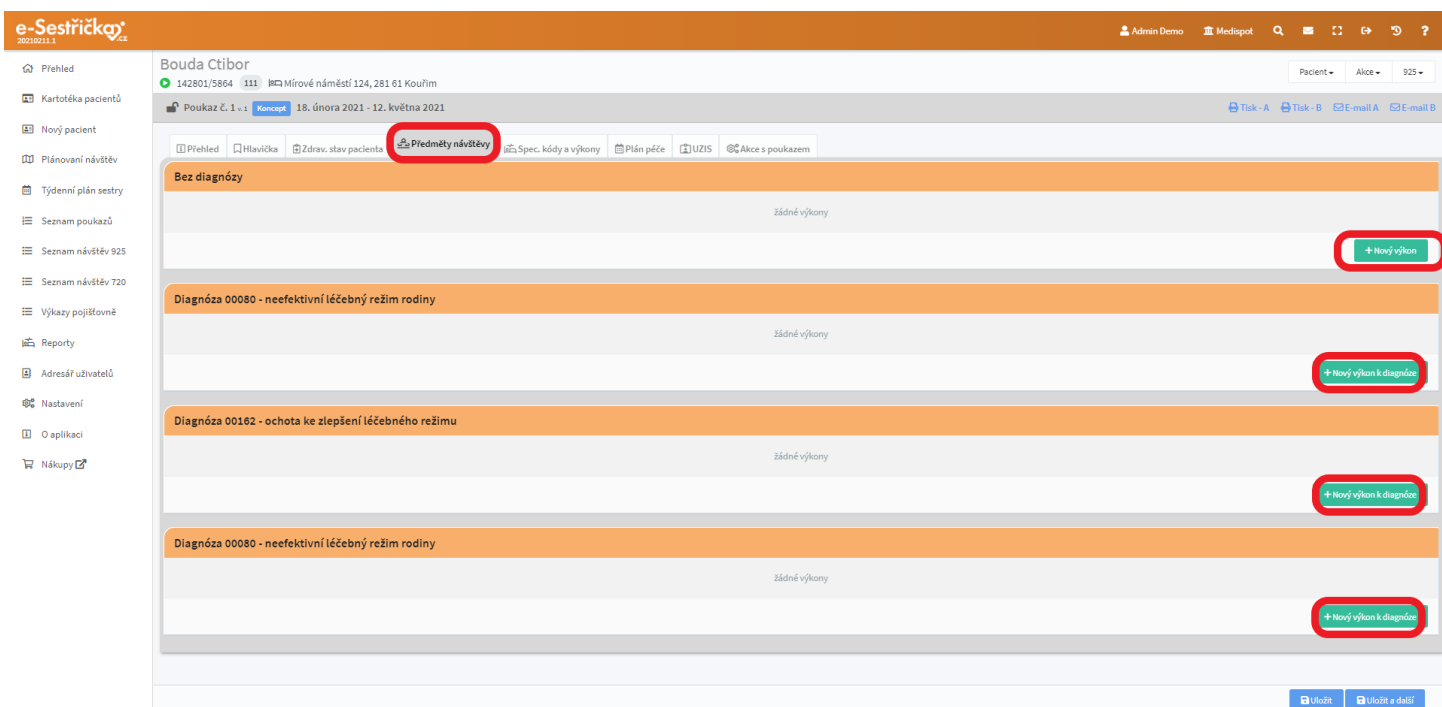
e-Sestřička.cz
20210211.1

Admin Demo  Medispot

Přehled
Kartotéka pacientů
Nový pacient
Plánovaní návštěv
Týdenní plán sestry
Seznam poukazů
Seznam návštěv 925
Seznam návštěv 720
Výkazy pojišťovně
Reporty
Adresář uživatelů
Nastavení
O aplikaci
Nákupy

Bouda Ctibor
142801/5864 111 Mírové náměstí 124, 281 61 Kouřim

Pacient Akce 925

Poukaz č. 1 v.1 Koncept 18. února 2021 - 12. května 2021

Tisk - A Tisk - B E-mail A E-mail B

Přehled | Hlavička | Zdrav. stav pacienta | Předměty návštěvy | Spec. kódy a výkony | Plán péče | UZIS | Akce s poukazem

Bez diagnózy
žádné výkony
+ Nový výkon

Diagnóza 00080 - neefektivní léčebný režim rodiny
žádné výkony
+ Nový výkon k diagnóze

Diagnóza 00162 - ochota ke zlepšení léčebného režimu
žádné výkony
+ Nový výkon k diagnóze

Diagnóza 00080 - neefektivní léčebný režim rodiny
žádné výkony
+ Nový výkon k diagnóze

Uložit  Uložit a další